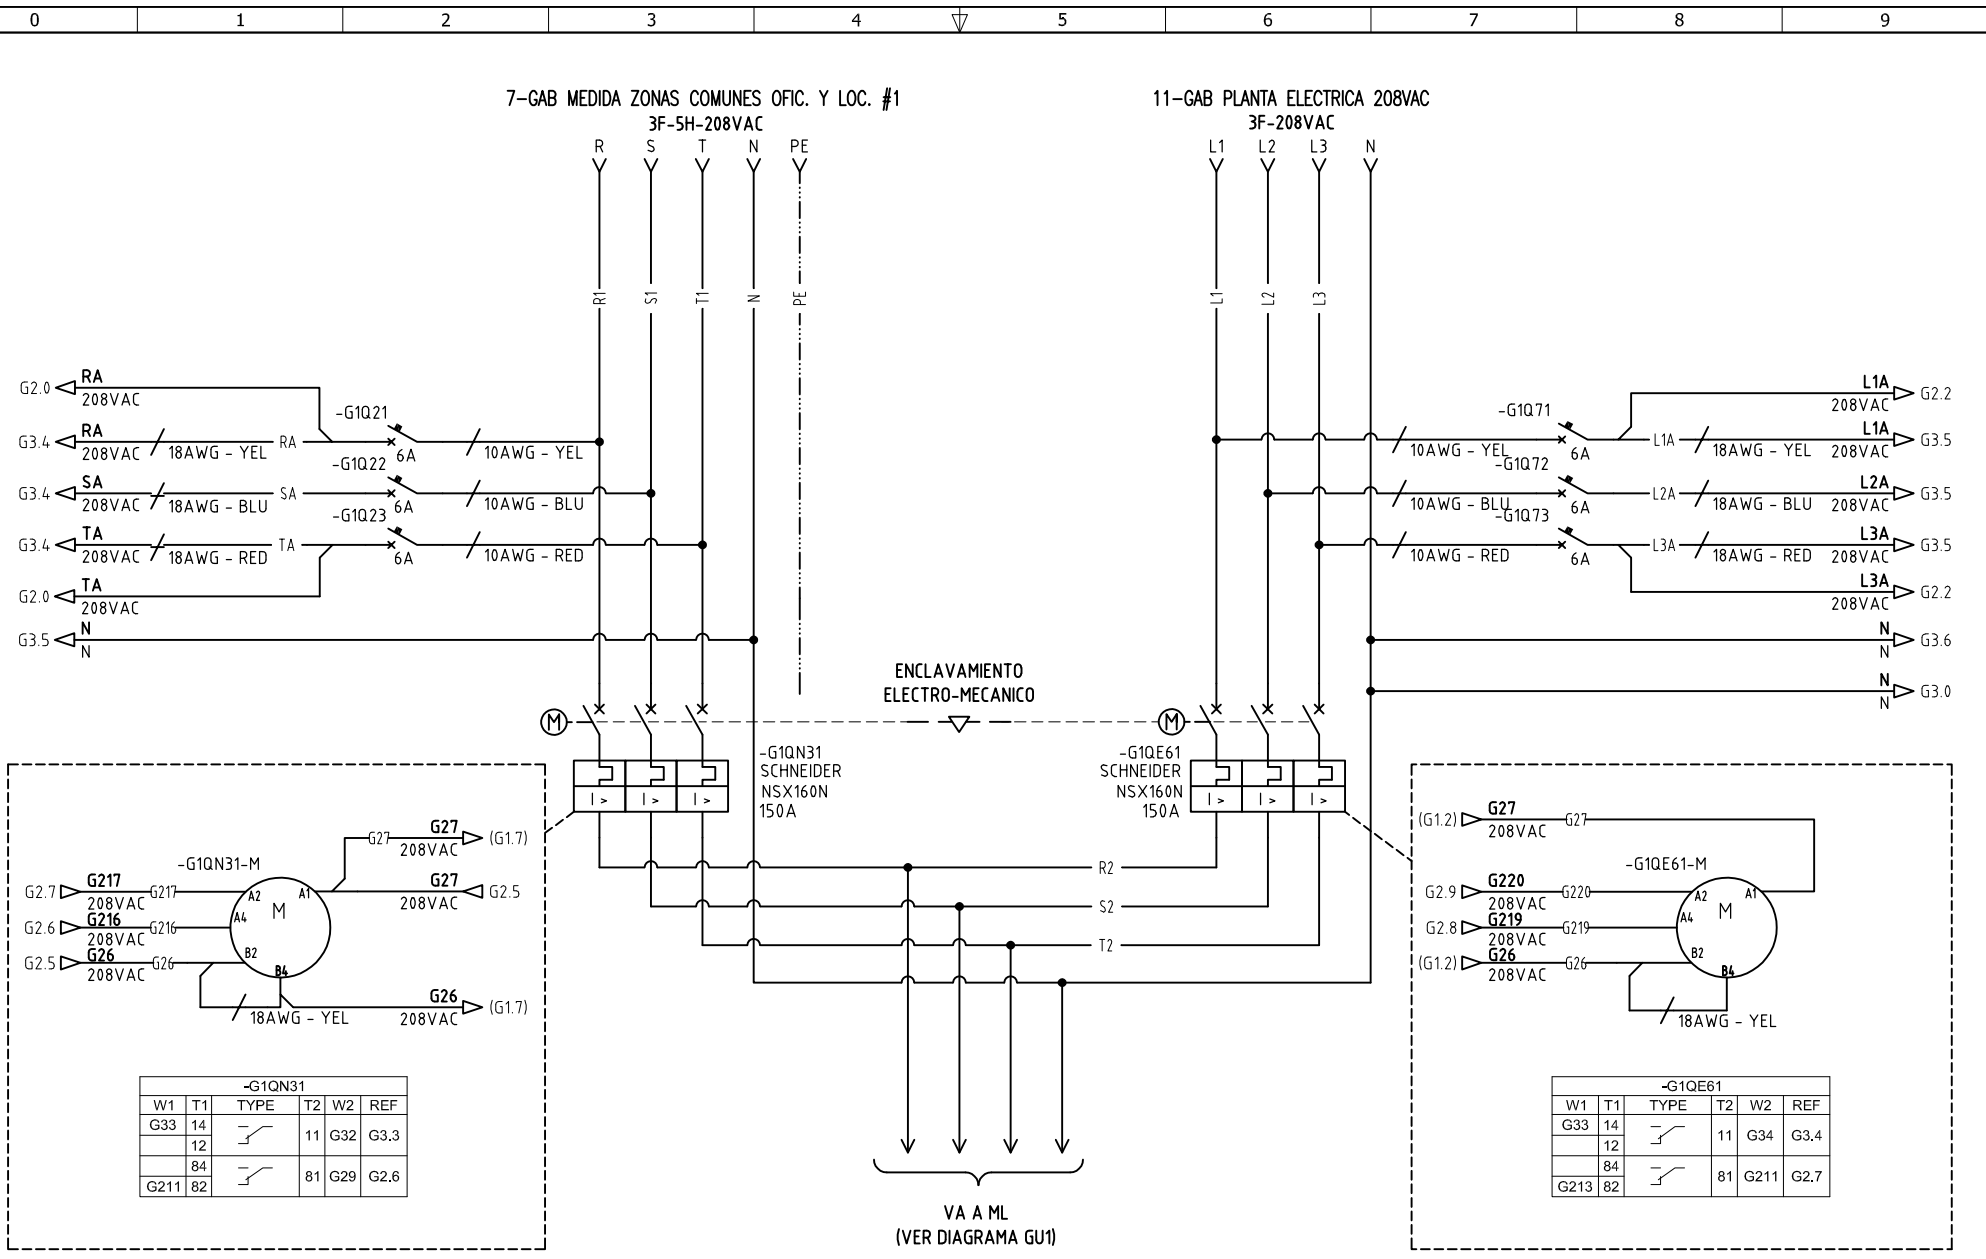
| 0 | 1 | 2 | 3 | 4 | 5 | 6 | 7 | 8 | 9 |
|---|---|---|---|---|---|---|---|---|---|

7-GAB MEDIDA ZONAS COMUNES OFIC. Y LOC. #1
3F-5H-208VAC
R S T N PE

11-GAB PLANTA ELECTRICA 208VAC
3F-208VAC
L1 L2 L3 N

R1 S1 T1 N PE
L1 L2 L3

G2.0 RA 208VAC
G3.4 RA 208VAC 18AWG - YEL RA
-G1Q21 6A 10AWG - YEL
-G1Q22
G3.4 SA 208VAC 18AWG - BLU SA 6A 10AWG - BLU
-G1Q23
G3.4 TA 208VAC 18AWG - RED TA 6A 10AWG - RED
G2.0 TA 208VAC
G3.5 N N

-G1Q71
10AWG - YEL 6A L1A 18AWG - YEL
-G1Q72
10AWG - BLU 6A L2A 18AWG - BLU
-G1Q73
10AWG - RED 6A L3A 18AWG - RED
L1A 208VAC G2.2
L1A 208VAC G3.5
L2A 208VAC G3.5
L3A 208VAC G3.5
L3A 208VAC G2.2
N N G3.6
N N G3.0

ENCLAVAMIENTO
ELECTRO-MECANICO

M
-G1QN31
SCHNEIDER
NSX160N
150A
I > I > I >

M
-G1QE61
SCHNEIDER
NSX160N
150A
I > I > I >

R2
S2
T2

-G1QN31-M
G27 G27 208VAC (G1.7)
G2.7 G217 208VAC G217 A2 A1
G27 208VAC G2.5
G2.6 G216 208VAC G216 A4 M
G2.5 G26 208VAC G26 B2 B4
18AWG - YEL
G26 208VAC (G1.7)

| -G1QN31 | | | | | |
|---|---|---|---|---|---|
| W1 | T1 | TYPE | T2 | W2 | REF |
| G33 | 14 | | 11 | G32 | G3.3 |
| | 12 | | | | |
| | 84 | | 81 | G29 | G2.6 |
| G211 | 82 | | | | |

VA A ML
(VER DIAGRAMA GU1)

(G1.2) G27 208VAC G27
-G1QE61-M
G2.9 G220 208VAC G220 A2 A1
G2.8 G219 208VAC G219 A4 M
(G1.2) G26 208VAC G26 B2 B4
18AWG - YEL

| -G1QE61 | | | | | |
|---|---|---|---|---|---|
| W1 | T1 | TYPE | T2 | W2 | REF |
| G33 | 14 | | 11 | G34 | G3.4 |
| | 12 | | | | |
| | 84 | | 81 | G211 | G2.7 |
| G213 | 82 | | | | |